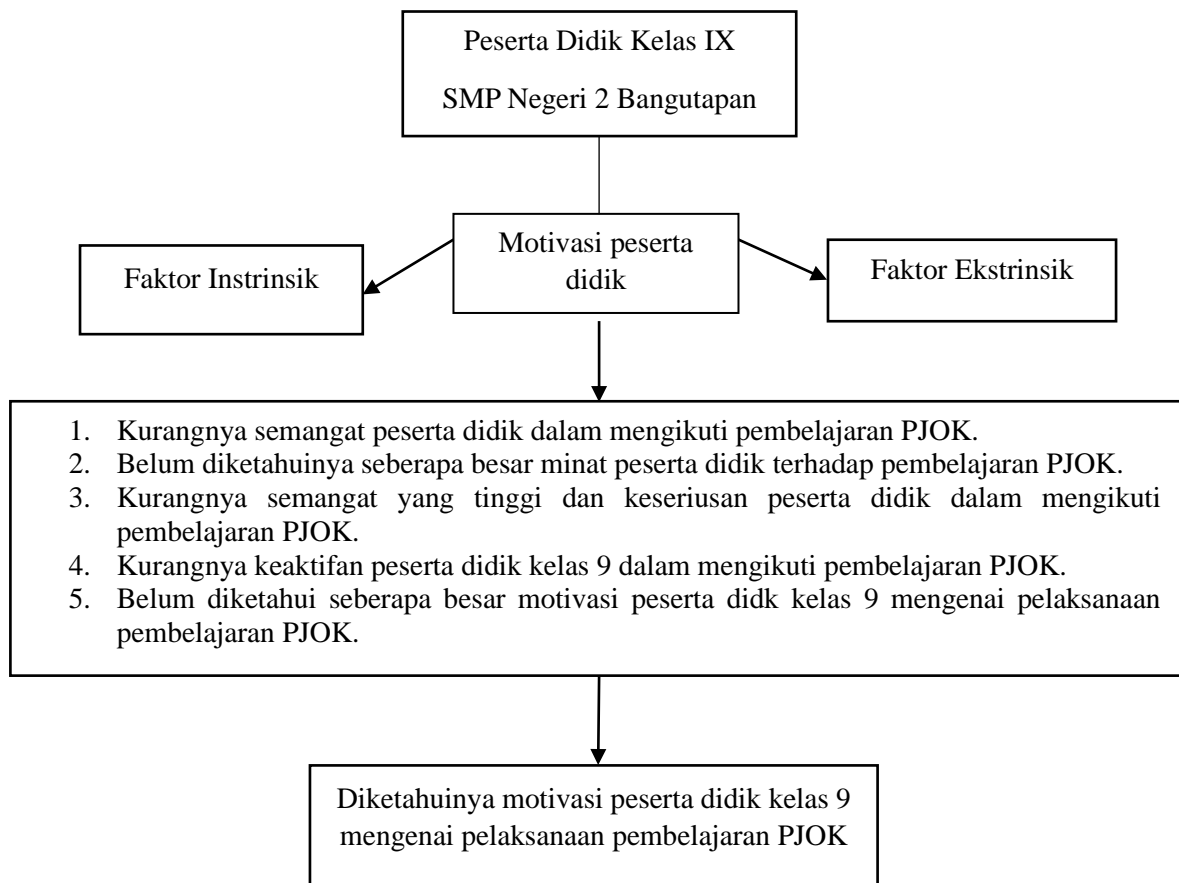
Peserta Didik Kelas IX

SMP Negeri 2 Bangutapan

Faktor Instrinsik

Motivasi peserta didik

Faktor Ekstrinsik

1. Kurangnya semangat peserta didik dalam mengikuti pembelajaran PJOK.
2. Belum diketahuinya seberapa besar minat peserta didik terhadap pembelajaran PJOK.
3. Kurangnya semangat yang tinggi dan keseriusan peserta didik dalam mengikuti pembelajaran PJOK.
4. Kurangnya keaktifan peserta didik kelas 9 dalam mengikuti pembelajaran PJOK.
5. Belum diketahui seberapa besar motivasi peserta didk kelas 9 mengenai pelaksanaan pembelajaran PJOK.

Diketahuinya motivasi peserta didik kelas 9 mengenai pelaksanaan pembelajaran PJOK